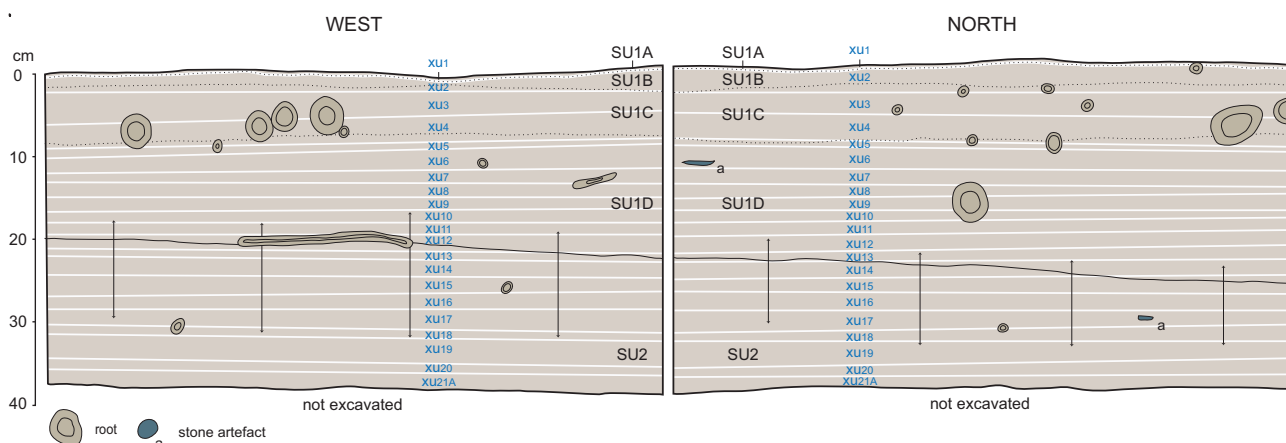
WEST

NORTH

cm
0
10
20
30
40

SU1A
SU1B
SU1C
SU1D
SU2

XU1
XU2
XU3
XU4
XU5
XU6
XU7
XU8
XU9
XU10
XU11
XU12
XU13
XU14
XU15
XU16
XU17
XU18
XU19
XU20
XU21A

not excavated

SU1A
SU1B
SU1C
SU1D
SU2

XU1
XU2
XU3
XU4
XU5
XU6
XU7
XU8
XU9
XU10
XU11
XU12
XU13
XU14
XU15
XU16
XU17
XU18
XU19
XU20
XU21A

a
a

not excavated

root
a
stone artefact